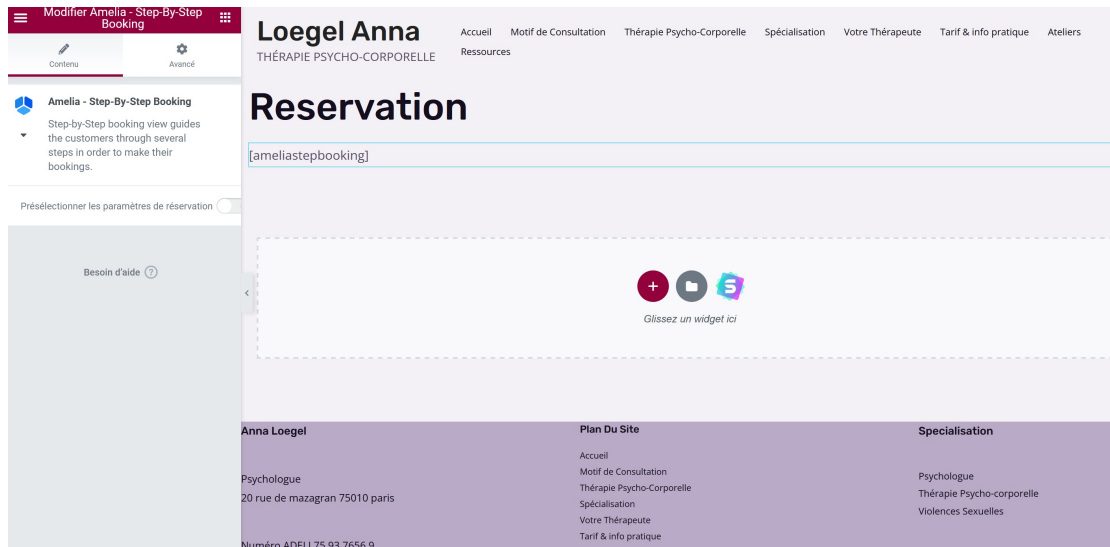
Modifier Amelia - Step-By-Step Booking

Contenu

Avancé

Amelia - Step-By-Step Booking

Step-by-Step booking view guides the customers through several steps in order to make their bookings.

Présélectionner les paramètres de réservation

Besoin d'aide

Loegel Anna

THÉRAPIE PSYCHO-CORPORELLE

Accueil Motif de Consultation Thérapie Psycho-Corporelle Spécialisation Votre Thérapeute Tarif & info pratique Ateliers Ressources

Reservation

[ameliastepbooking]

Glissez un widget ici

Anna Loegel

Psychologue

20 rue de mazagran 75010 paris

Numéro ADELI 75 93 7656 9

Plan Du Site

Accueil

Motif de Consultation

Thérapie Psycho-Corporelle

Spécialisation

Votre Thérapeute

Tarif & info pratique

Specialisation

Psychologue

Thérapie Psycho-corporelle

Violences Sexuelles